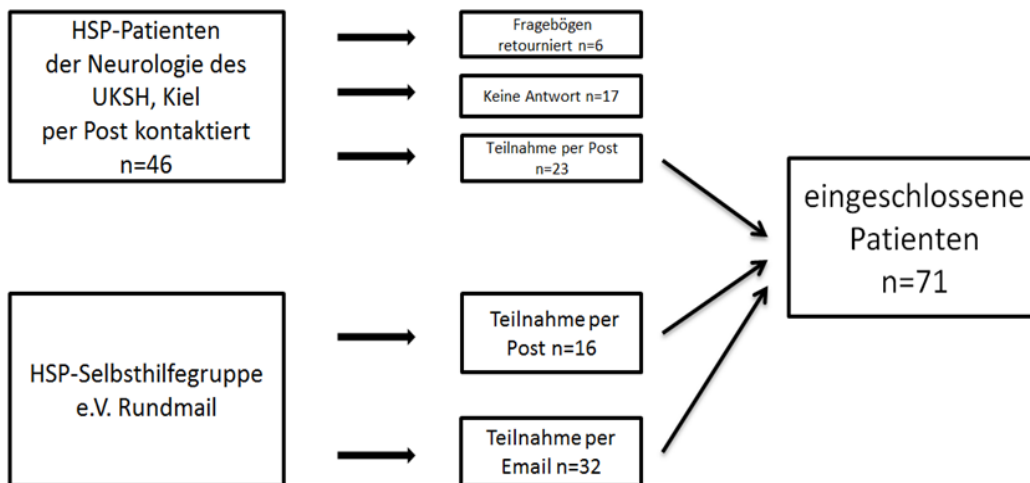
HSP-Patienten der Neurologie des UKSH, Kiel per Post kontaktiert n=46

Fragebögen retourniert n=6

Keine Antwort n=17

Teilnahme per Post n=23

eingeschlossene Patienten n=71

HSP-Selbsthilfegruppe e.V. Rundmail

Teilnahme per Post n=16

Teilnahme per Email n=32